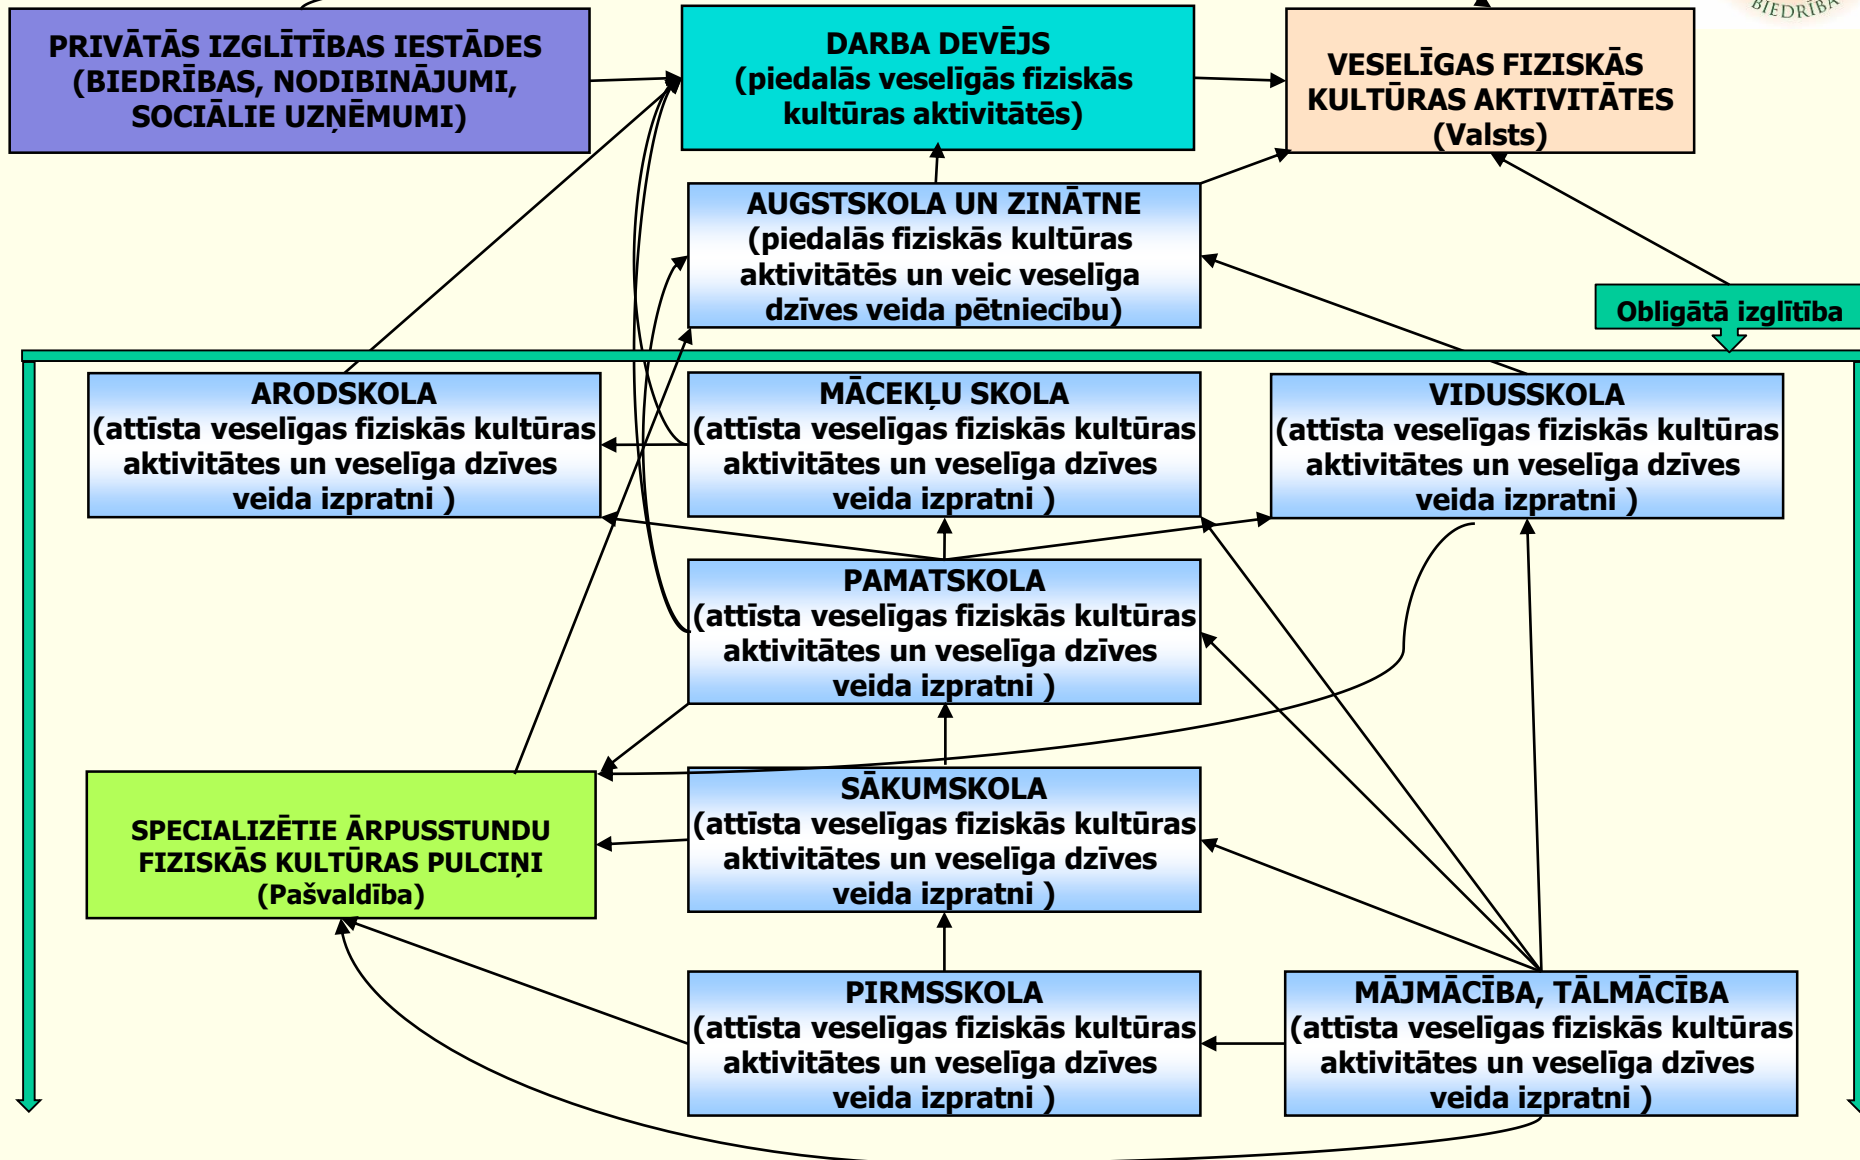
BIEDRĪBA

PRIVĀTĀS IZGLĪTĪBAS IESTĀDES (BIEDRĪBAS, NODIBINĀJUMI, SOCIĀLIE UZŅĒMUMI)

DARBA DEVĒJS (piedalās veselīgās fiziskās kultūras aktivitātēs)

VESELĪGAS FIZISKĀS KULTŪRAS AKTIVITĀTES (Valsts)

AUGSTSKOLA UN ZINĀTNE (piedalās fiziskās kultūras aktivitātēs un veic veselīga dzīves veida pētniecību)

Obligātā izglītība

ARODSKOLA (attīsta veselīgas fiziskās kultūras aktivitātes un veselīga dzīves veida izpratni )

MĀCEKĻU SKOLA (attīsta veselīgas fiziskās kultūras aktivitātes un veselīga dzīves veida izpratni )

VIDUSSKOLA (attīsta veselīgas fiziskās kultūras aktivitātes un veselīga dzīves veida izpratni )

PAMATSKOLA (attīsta veselīgas fiziskās kultūras aktivitātes un veselīga dzīves veida izpratni )

SPECIALIZĒTIE ĀRPUSSTUNDU FIZISKĀS KULTŪRAS PULCIŅI (Pašvaldība)

SĀKUMSKOLA (attīsta veselīgas fiziskās kultūras aktivitātes un veselīga dzīves veida izpratni )

PIRMSSKOLA (attīsta veselīgas fiziskās kultūras aktivitātes un veselīga dzīves veida izpratni )

MĀJMĀCĪBA, TĀLMĀCĪBA (attīsta veselīgas fiziskās kultūras aktivitātes un veselīga dzīves veida izpratni )